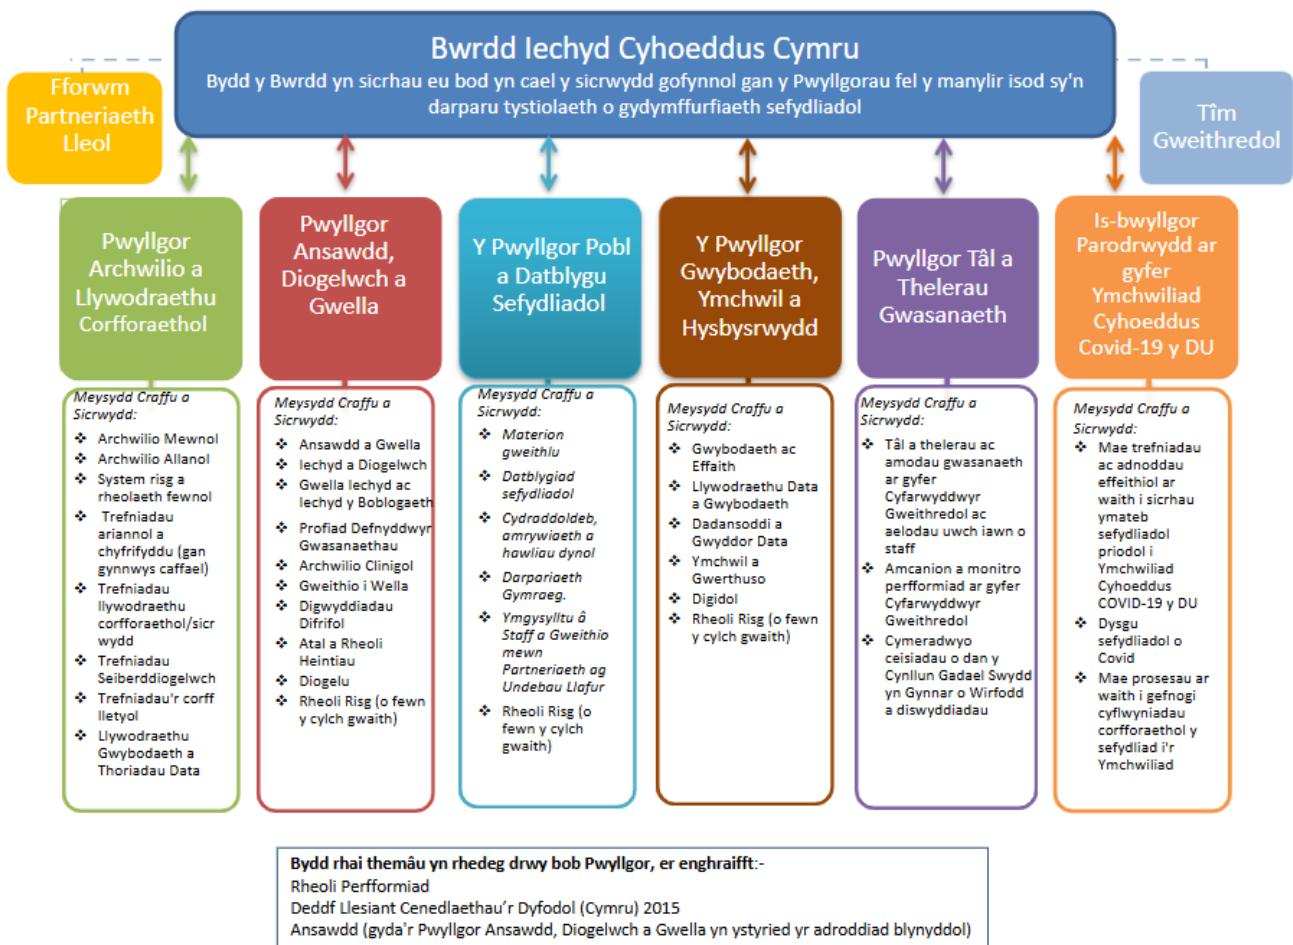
Bwrdd Iechyd Cyhoeddus Cymru
Bydd y Bwrdd yn sicrhau eu bod yn cael y sicrwydd gofynnol gan y Pwyllgorau fel y manylir isod sy'n darparu tystiolaeth o gydymffurfiaeth sefydliadol

Fforwm Partneriaeth Lleol

Tîm Gweithredol

Pwyllgor Archwilio a Llywodraethu Corfforaethol

Meysydd Craffu a Sicrwydd:
❖ Archwilio Mewnol
❖ Archwilio Allanol
❖ System risg a rheolaeth fewnol
❖ Trefniadau ariannol a chyfrifyddu (gan gynnwys caffael)
❖ Trefniadau llywodraethu corfforaethol/sicrwydd
❖ Trefniadau Seiberddiogelwch
❖ Trefniadau'r corff lletyol
❖ Llywodraethu Gwybodaeth a Thoriadau Data

Pwyllgor Ansawdd, Diogelwch a Gwella

Meysydd Craffu a Sicrwydd:
❖ Ansawdd a Gwella
❖ Iechyd a Diogelwch
❖ Gwella Iechyd ac Iechyd y Boblogaeth
❖ Profiad Defnyddwyr Gwasanaethau
❖ Archwilio Clinigol
❖ Gweithio i Wella
❖ Digwyddiadau Difrifol
❖ Atal a Rheoli Heintiau
❖ Diogelu
❖ Rheoli Risg (o fewn y cylch gwaith)

Y Pwyllgor Pobl a Datblygu Sefydliadol

Meysydd Craffu a Sicrwydd:
❖ Materion gweithlu
❖ Datblygiad sefydliadol
❖ Cydraddoldeb, amrywiaeth a hawliau dynol
❖ Darpariaeth Gymraeg.
❖ Ymgysylltu â Staff a Gweithio mewn Partneriaeth ag Undebau Llafur
❖ Rheoli Risg (o fewn y cylch gwaith)

Y Pwyllgor Gwybodaeth, Ymchwil a Hysbysrwydd

Meysydd Craffu a Sicrwydd:
❖ Gwybodaeth ac Effaith
❖ Llywodraethu Data a Gwybodaeth
❖ Dadansoddi a Gwyddor Data
❖ Ymchwil a Gwerthuso
❖ Digidol
❖ Rheoli Risg (o fewn y cylch gwaith)

Pwyllgor Tâl a Thelerau Gwasanaeth

Meysydd Craffu a Sicrwydd:
❖ Tâl a thelerau ac amodau gwasanaeth ar gyfer Cyfarwyddwyr Gweithredol ac aelodau uwch iawn o staff
❖ Amcanion a monitro perfformiad ar gyfer Cyfarwyddwyr Gweithredol
❖ Cymeradwyo ceisiadau o dan y Cynllun Gadael Swydd yn Gynnar o Wirfodd a diswyddiadau

Is-bwyllgor Parodrwydd ar gyfer Ymchwiliad Cyhoeddus Covid-19 y DU

Meysydd Craffu a Sicrwydd:
❖ Mae trefniadau ac adnoddau effeithiol ar waith i sicrhau ymateb sefydliadol priodol i Ymchwiliad Cyhoeddus COVID-19 y DU
❖ Dysgu sefydliadol o Covid
❖ Mae prosesau ar waith i gefnogi cyflwyniadau corfforaethol y sefydliad i'r Ymchwiliad

Bydd rhai themâu yn rhedeg drwy bob Pwyllgor, er enghraifft:-
Rheoli Perfformiad
Deddf Llesiant Cenedlaethau'r Dyfodol (Cymru) 2015
Ansawdd (gyda'r Pwyllgor Ansawdd, Diogelwch a Gwella yn ystyried yr adroddiad blynyddol)